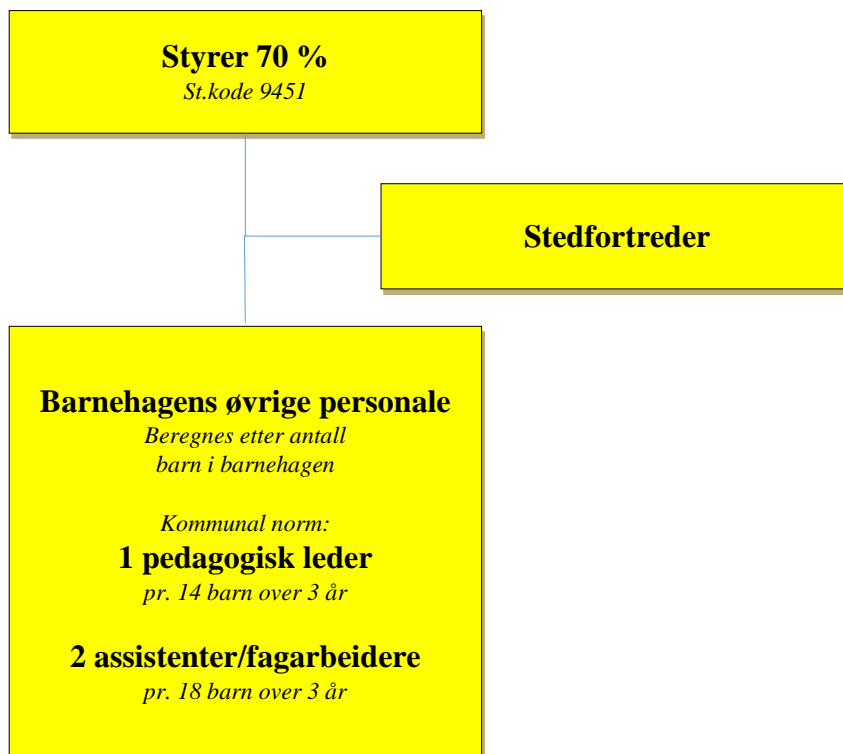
Styrer 70 %
St.kode 9451

Stedfortreder

Barnehagens øvrige personale
Beregnes etter antall barn i barnehagen

Kommunal norm:
1 pedagogisk leder
pr. 14 barn over 3 år

2 assistenter/fagarbeidere
pr. 18 barn over 3 år